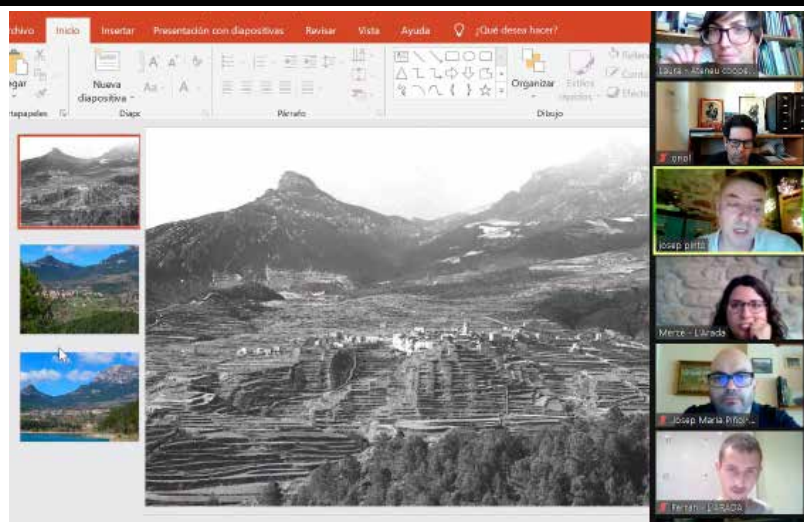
rchivo Inicio Insertar Presentación con diapositivas Revisar Vista Ayuda ¿Qué desea hacer?

gar

Nueva diapositiva

rtapapeles Diapo Párrafo

Organizar Estilos rápidos

Dibujo

Laura - Ateneu coop...

oriol

josep pifto

Merce - L'Arada

Josep Maria Piñol...

Ferran - L'ARADA